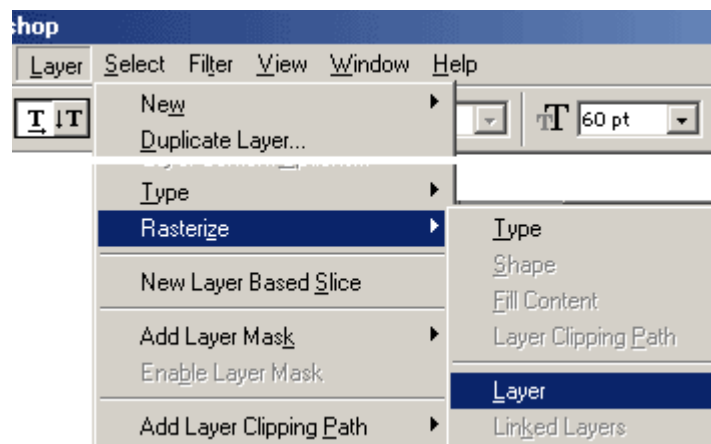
hop

Layer Select Filter View Window Help

60 pt

New
Duplicate Layer...
Type
Rasterize
New Layer Based Slice
Add Layer Mask
Enable Layer Mask
Add Layer Clipping Path

Type
Shape
Fill Content
Layer Clipping Path
Layer
Linked Layers